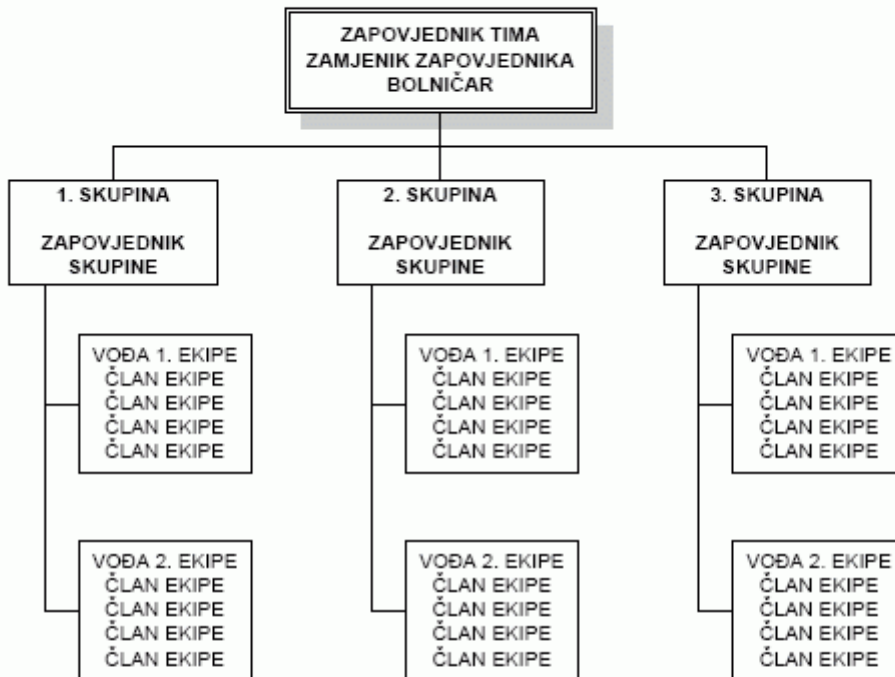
ZAPOVJEDNIK TIMA
ZAMJENIK ZAPOVJEDNIKA
BOLNIČAR

1. SKUPINA

ZAPOVJEDNIK SKUPINE

VOĐA 1. EKIPE
ČLAN EKIPE
ČLAN EKIPE
ČLAN EKIPE
ČLAN EKIPE

VOĐA 2. EKIPE
ČLAN EKIPE
ČLAN EKIPE
ČLAN EKIPE
ČLAN EKIPE

2. SKUPINA

ZAPOVJEDNIK SKUPINE

VOĐA 1. EKIPE
ČLAN EKIPE
ČLAN EKIPE
ČLAN EKIPE
ČLAN EKIPE

VOĐA 2. EKIPE
ČLAN EKIPE
ČLAN EKIPE
ČLAN EKIPE
ČLAN EKIPE

3. SKUPINA

ZAPOVJEDNIK SKUPINE

VOĐA 1. EKIPE
ČLAN EKIPE
ČLAN EKIPE
ČLAN EKIPE
ČLAN EKIPE

VOĐA 2. EKIPE
ČLAN EKIPE
ČLAN EKIPE
ČLAN EKIPE
ČLAN EKIPE